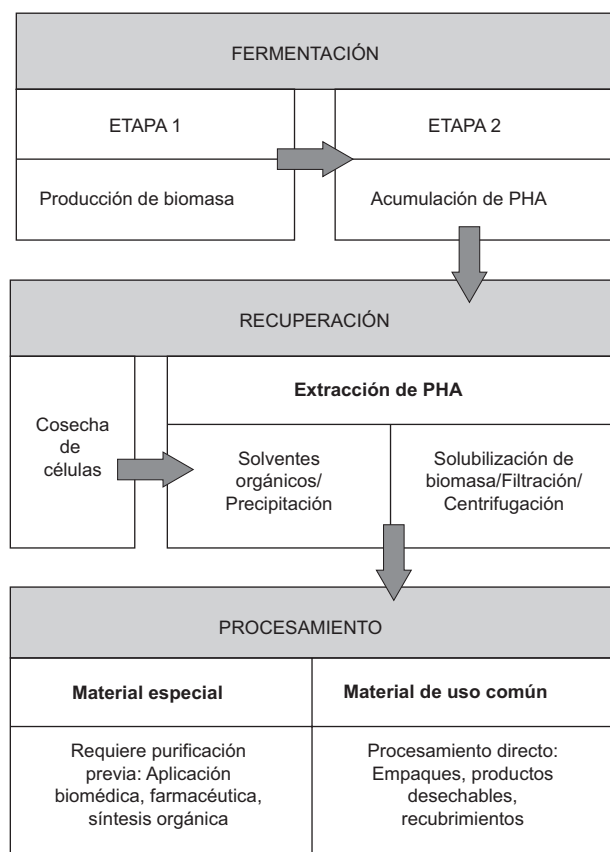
FERMENTACIÓN

ETAPA 1

Producción de biomasa

ETAPA 2

Acumulación de PHA

RECUPERACIÓN

Cosecha de células

Extracción de PHA

Solventes orgánicos/ Precipitación

Solubilización de biomasa/Filtración/ Centrifugación

PROCESAMIENTO

Material especial

Requiere purificación previa: Aplicación biomédica, farmacéutica, síntesis orgánica

Material de uso común

Procesamiento directo: Empaques, productos desechables, recubrimientos